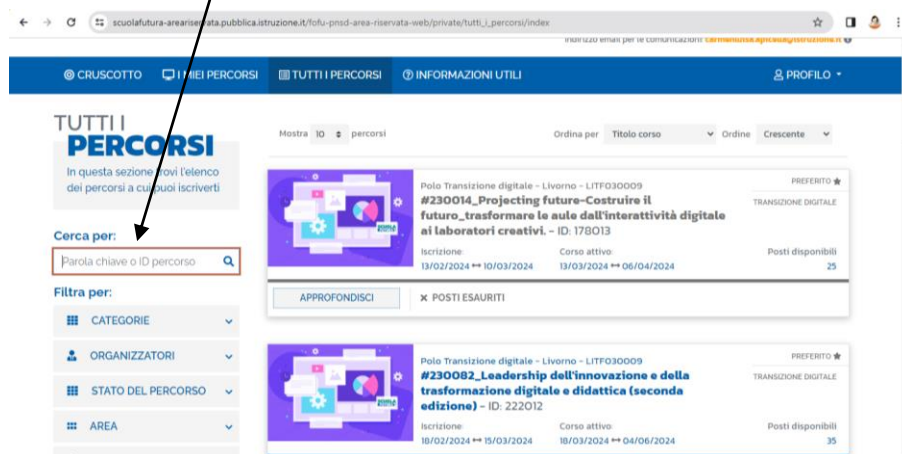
scuolafutura-areariservata.pubblica.istruzione.it/fofu-pnsd-area-riservata-web/private/tutti_i_percorsi/index

Indirizzo email per le comunicazioni: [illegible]

CRUSCOTTO I MIEI PERCORSI TUTTI I PERCORSI INFORMAZIONI UTILI PROFILO

TUTTI I PERCORSI

In questa sezione trovi l'elenco dei percorsi a cui puoi iscriverti

Cerca per:

Parola chiave o ID percorso

Filtra per:

CATEGORIE

ORGANIZZATORI

STATO DEL PERCORSO

AREA

Mostra 10 percorsi

Ordina per Titolo corso Ordine Crescente

Polo Transizione digitale - Livorno - LITF030009

PREFERITO

#230014_Projecting future-Costruire il futuro_trasformare le aule dall'interattività digitale ai laboratori creativi. - ID: 178013

TRANSIZIONE DIGITALE

Iscrizione 13/02/2024 ↔ 10/03/2024

Corso attivo 13/03/2024 ↔ 06/04/2024

Posti disponibili 25

APPROFONDISCI

POSTI ESAURITI

Polo Transizione digitale - Livorno - LITF030009

PREFERITO

#230082_Leadership dell'innovazione e della trasformazione digitale e didattica (seconda edizione) - ID: 222012

TRANSIZIONE DIGITALE

Iscrizione 18/02/2024 ↔ 15/03/2024

Corso attivo 18/03/2024 ↔ 04/06/2024

Posti disponibili 35